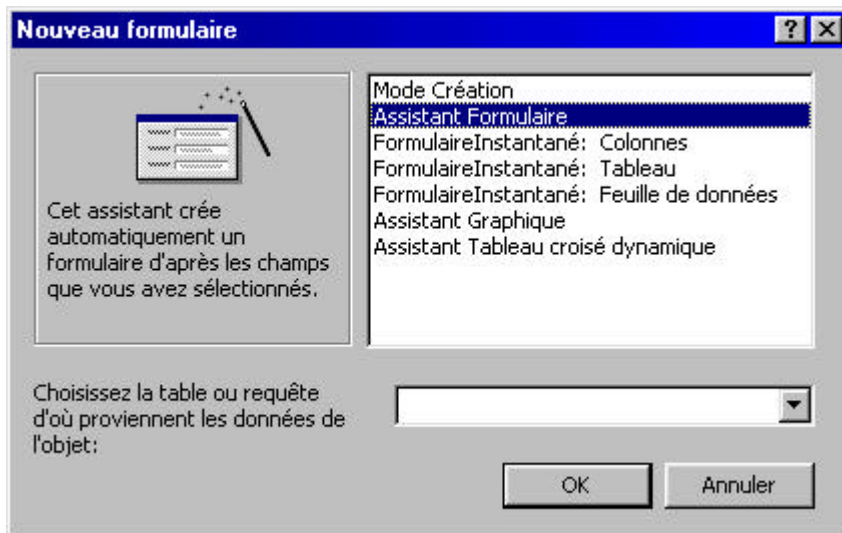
Nouveau formulaire

?

Cet assistant crée automatiquement un formulaire d'après les champs que vous avez sélectionnés.

Mode Création
Assistant Formulaire
FormulaireInstantané: Colonnes
FormulaireInstantané: Tableau
FormulaireInstantané: Feuille de données
Assistant Graphique
Assistant Tableau croisé dynamique

Choisissez la table ou requête d'où proviennent les données de l'objet:

OK

Annuler